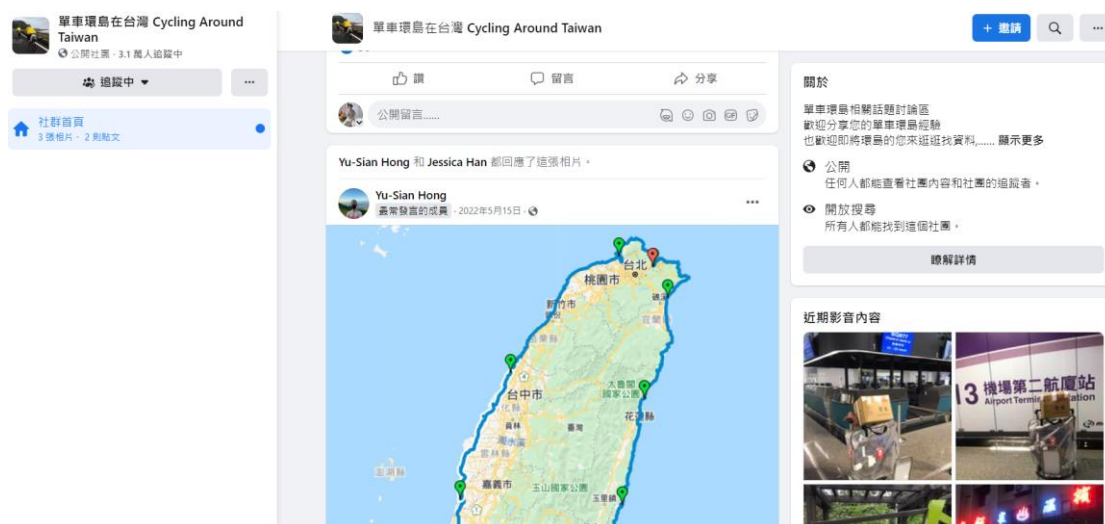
單車環島在台灣 Cycling Around Taiwan
公開社團 · 3.1 萬人追蹤中

追蹤中 ▾

···

社群首頁
3 張相片 · 2 則貼文

單車環島在台灣 Cycling Around Taiwan

+ 邀請

···

讚

留言

分享

公開留言......

Yu-Sian Hong 和 Jessica Han 都回應了這張相片。

Yu-Sian Hong
最常發言的成員 · 2022年5月15日 ·

···

台北
桃園市
新竹市
宜蘭
台中市
太魯閣國家公園
花蓮縣
嘉義市
玉山國家公園

關於

單車環島相關話題討論區
歡迎分享您的單車環島經驗
也歡迎即將環島的您來逛逛找資料,...... 顯示更多

公開
任何人都能查看社團內容和社團的追蹤者。

開放搜尋
所有人都能找到這個社團。

瞭解詳情

近期影音內容

13 機場第二航廈站
Airport Termi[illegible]ation